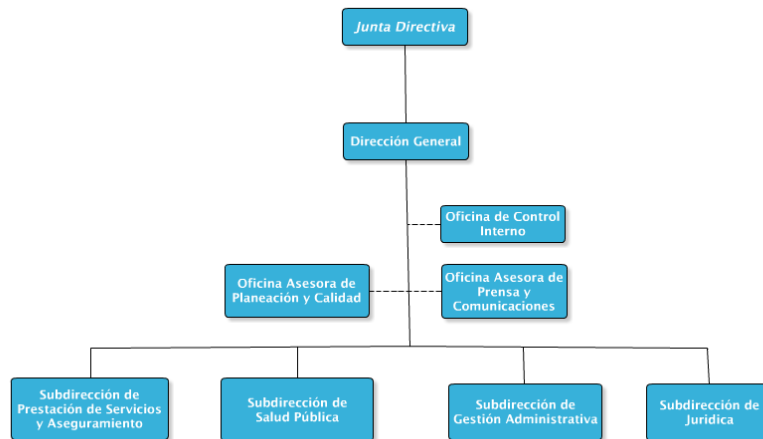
Junta Directiva

Dirección General

Oficina de Control Interno

Oficina Asesora de Planeación y Calidad

Oficina Asesora de Prensa y Comunicaciones

Subdirección de Prestación de Servicios y Aseguramiento

Subdirección de Salud Pública

Subdirección de Gestión Administrativa

Subdirección de Juridica